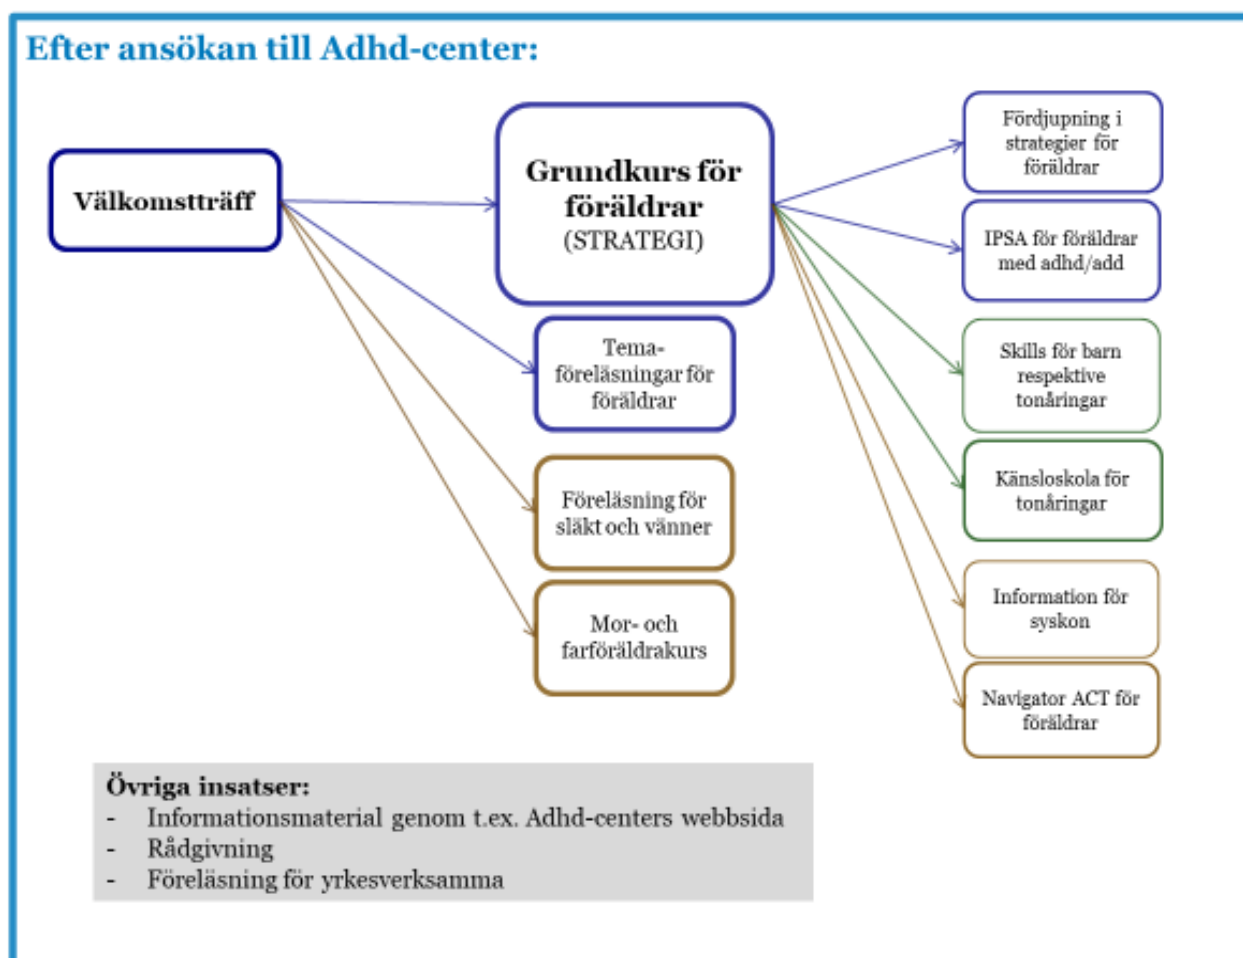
Efter ansökan till Adhd-center:

Välkomstträff

Grundkurs för föräldrar (STRATEGI)

Tema-föreläsningar för föräldrar

Föreläsning för släkt och vänner

Mor- och farföräldrakurs

Fördjupning i strategier för föräldrar

IPSA för föräldrar med adhd/add

Skills för barn respektive tonåringar

Känsloskola för tonåringar

Information för syskon

Navigator ACT för föräldrar

Övriga insatser:
- Informationsmaterial genom t.ex. Adhd-centers webbsida
- Rådgivning
- Föreläsning för yrkesverksamma